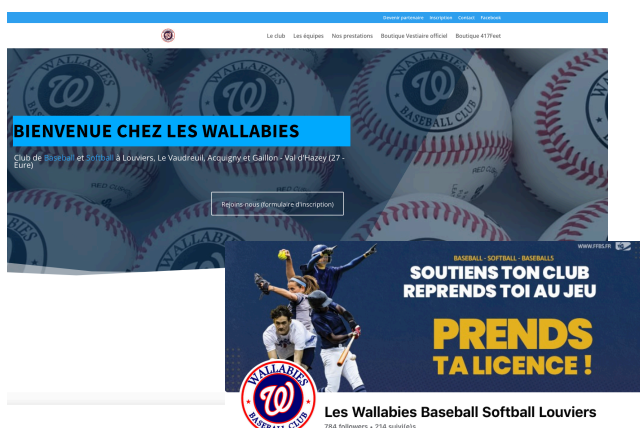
Devenir partenaire Inscription Contact Facebook

Le club Les équipes Nos prestations Boutique Vestiaire officiel Boutique 417Feet

WALLABIES
BASEBALL CLUB

BIENVENUE CHEZ LES WALLABIES

Club de Baseball et Softball à Louviers, Le Vaudreuil, Acquigny et Gaillon - Val d'Hazey (27 - Eure)

Rejoins-nous (formulaire d'inscription)

WWW.FFBS.FR

BASEBALL - SOFTBALL - BASEBALL5

SOUTIENS TON CLUB
REPRENDS TOI AU JEU

PRENDS
TA LICENCE !

WALLABIES
BASEBALL CLUB

Les Wallabies Baseball Softball Louviers
784 followers • 214 suivi(e)s